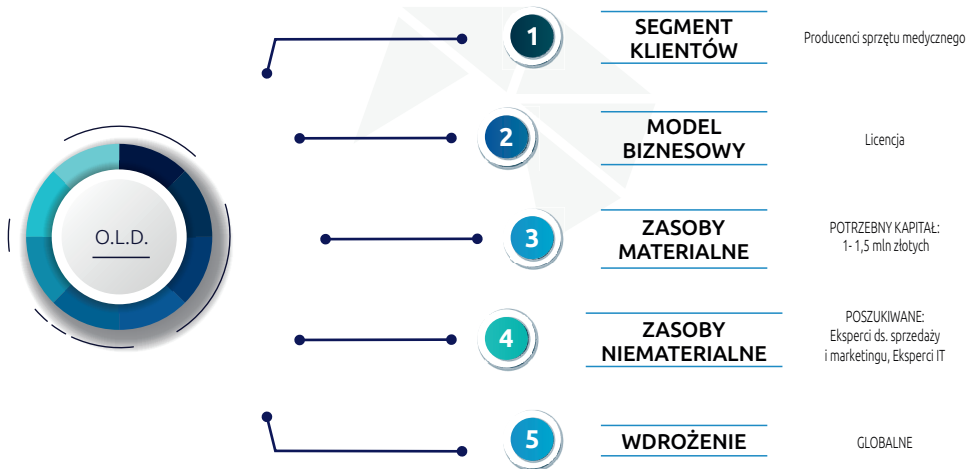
O.L.D.

1
SEGMENT KLIENTÓW
Producenci sprzętu medycznego

2
MODEL BIZNESOWY
Licencja

3
ZASOBY MATERIALNE
POTRZEBNY KAPITAŁ:
1- 1,5 mln złotych

4
ZASOBY NIEMATERIALNE
POSZUKIWANE:
Eksperci ds. sprzedaży i marketingu, Eksperci IT

5
WDROŻENIE
GLOBALNE